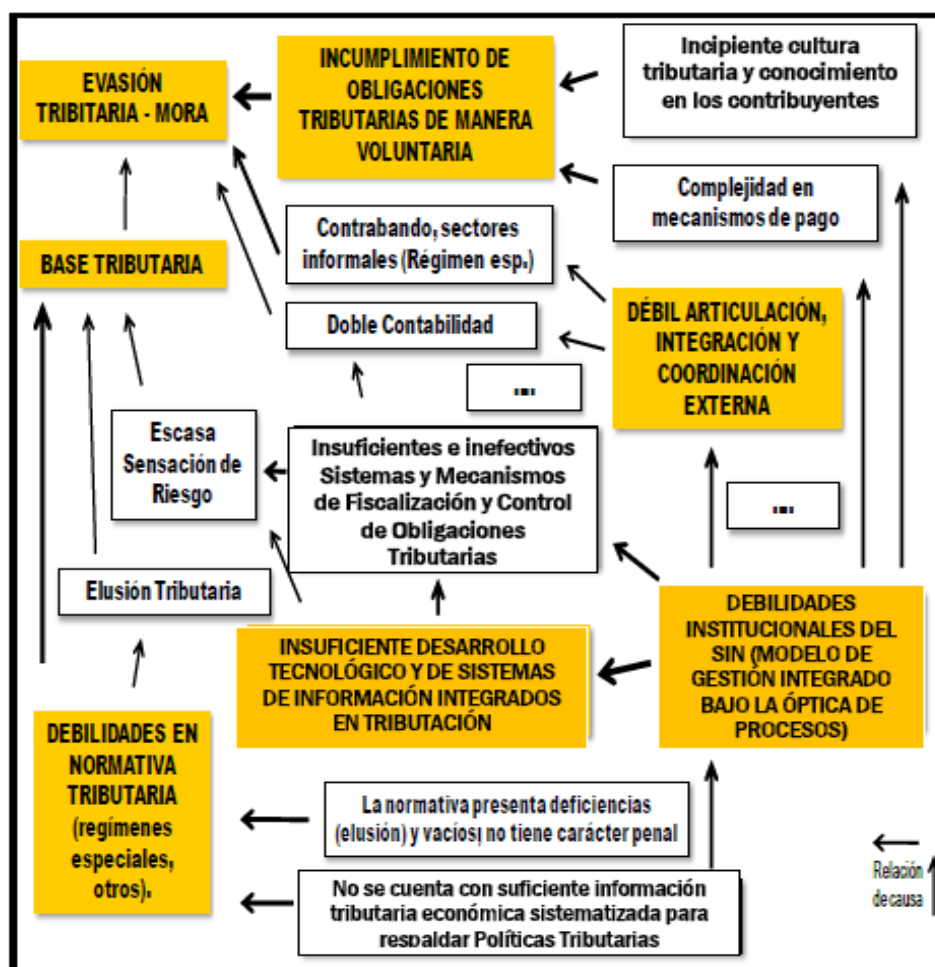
EVASIÓN TRIBUTARIA - MORA

INCUMPLIMIENTO DE OBLIGACIONES TRIBUTARIAS DE MANERA VOLUNTARIA

Incipiente cultura tributaria y conocimiento en los contribuyentes

Complejidad en mecanismos de pago

BASE TRIBUTARIA

Contrabando, sectores informales (Régimen esp.)

DÉBIL ARTICULACIÓN, INTEGRACIÓN Y COORDINACIÓN EXTERNA

Doble Contabilidad

...

Escasa Sensación de Riesgo

Insuficientes e inefectivos Sistemas y Mecanismos de Fiscalización y Control de Obligaciones Tributarias

...

Elusión Tributaria

INSUFICIENTE DESARROLLO TECNOLÓGICO Y DE SISTEMAS DE INFORMACIÓN INTEGRADOS EN TRIBUTACIÓN

DEBILIDADES INSTITUCIONALES DEL SIN (MODELO DE GESTIÓN INTEGRADO BAJO LA ÓPTICA DE PROCESOS)

DEBILIDADES EN NORMATIVA TRIBUTARIA (regímenes especiales, otros).

La normativa presenta deficiencias (elusión) y vacíos, no tiene carácter penal

No se cuenta con suficiente información tributaria económica sistematizada para respaldar Políticas Tributarias

Relación de causa